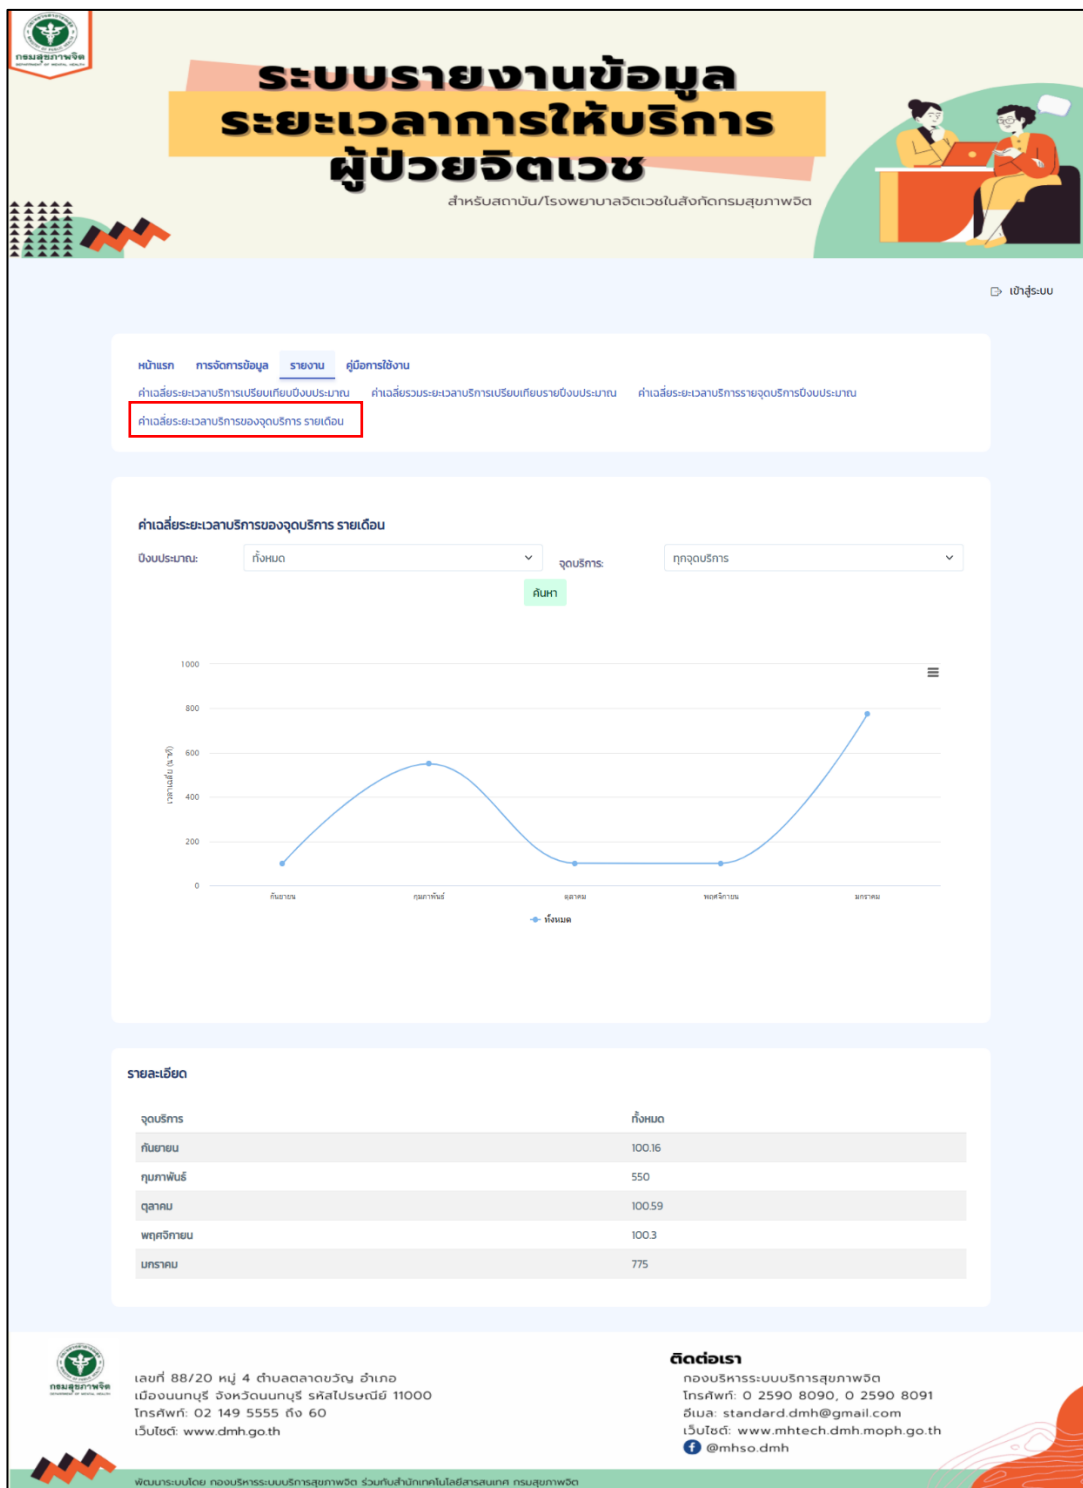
กรมสุขภาพจิต
DEPARTMENT OF MENTAL HEALTH

ระบบรายงานข้อมูล ระยะเวลาการให้บริการ ผู้ป่วยจิตเวช

สำหรับสถาบัน/โรงพยาบาลจิตเวชในสังกัดกรมสุขภาพจิต

เข้าสู่ระบบ

หน้าแรก การจัดการข้อมูล รายงาน คู่มือการใช้งาน

ค่าเฉลี่ยระยะเวลาบริการเปรียบเทียบปีงบประมาณ ค่าเฉลี่ยรวมระยะเวลาบริการเปรียบเทียบรายปีงบประมาณ ค่าเฉลี่ยระยะเวลาบริการรายจุดบริการปีงบประมาณ

ค่าเฉลี่ยระยะเวลาบริการของจุดบริการ รายเดือน

ค่าเฉลี่ยระยะเวลาบริการของจุดบริการ รายเดือน

ปีงบประมาณ: ทั้งหมด

จุดบริการ: ทุกจุดบริการ

ค้นหา

1000
800
600
400
200
0

เวลาเฉลี่ย (นาที)

กันยายน กุมภาพันธ์ ตุลาคม พฤศจิกายน มกราคม

ทั้งหมด

รายละเอียด

| จุดบริการ | ทั้งหมด |
|---|---|
| กันยายน | 100.16 |
| กุมภาพันธ์ | 550 |
| ตุลาคม | 100.59 |
| พฤศจิกายน | 100.3 |
| มกราคม | 775 |

กรมสุขภาพจิต

เลขที่ 88/20 หมู่ 4 ตำบลตลาดขวัญ อำเภอเมืองนนทบุรี จังหวัดนนทบุรี รหัสไปรษณีย์ 11000
โทรศัพท์: 02 149 5555 ถึง 60
เว็บไซต์: www.dmh.go.th

ติดต่อเรา

กองบริหารระบบบริการสุขภาพจิต
โทรศัพท์: 0 2590 8090, 0 2590 8091
อีเมล: standard.dmh@gmail.com
เว็บไซต์: www.mhtech.dmh.moph.go.th
@mhso.dmh

พัฒนาระบบโดย กองบริหารระบบบริการสุขภาพจิต ร่วมกับสำนักเทคโนโลยีสารสนเทศ กรมสุขภาพจิต